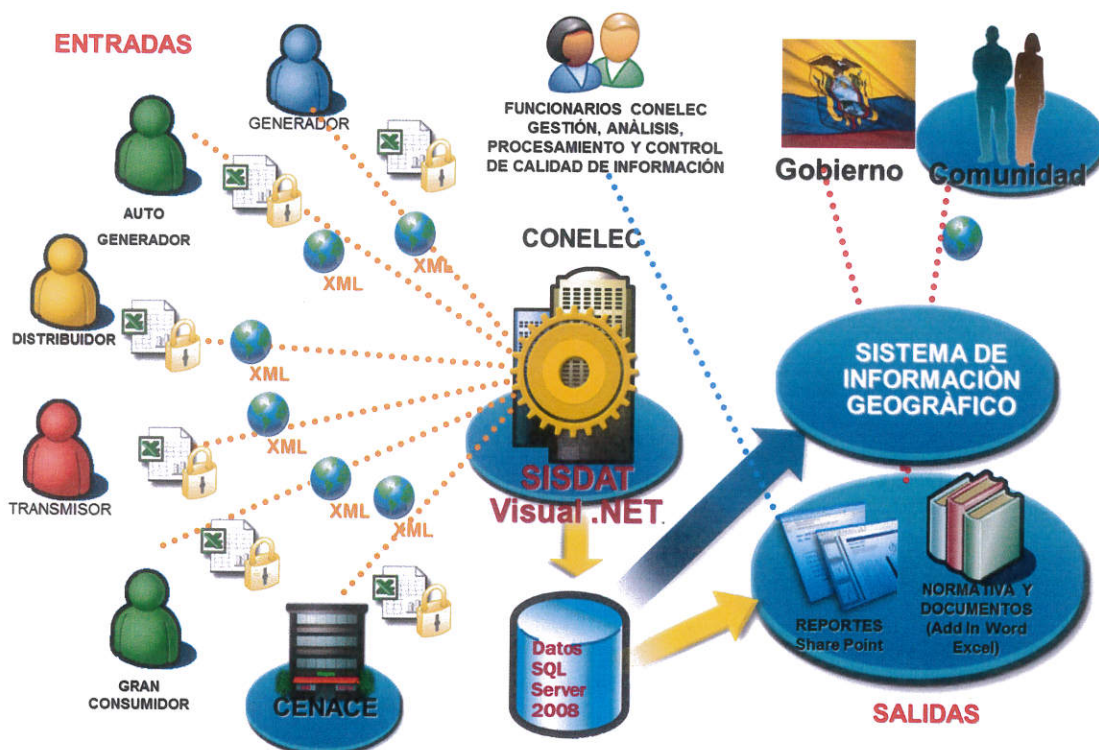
ENTRADAS

GENERADOR

AUTO GENERADOR

DISTRIBUIDOR

TRANSMISOR

GRAN CONSUMIDOR

XML

XML

XML

XML

XML

XML

FUNCIONARIOS CONELEC GESTIÓN, ANÀLISIS, PROCESAMIENTO Y CONTROL DE CALIDAD DE INFORMACIÓN

CONELEC

SISDAT Visual .NET

CENACE

Datos SQL Server 2008

Gobierno

Comunidad

SISTEMA DE INFORMACIÒN GEOGRÀFICO

REPORTES Share Point

NORMATIVA Y DOCUMENTOS (Add In Word Excel)

SALIDAS